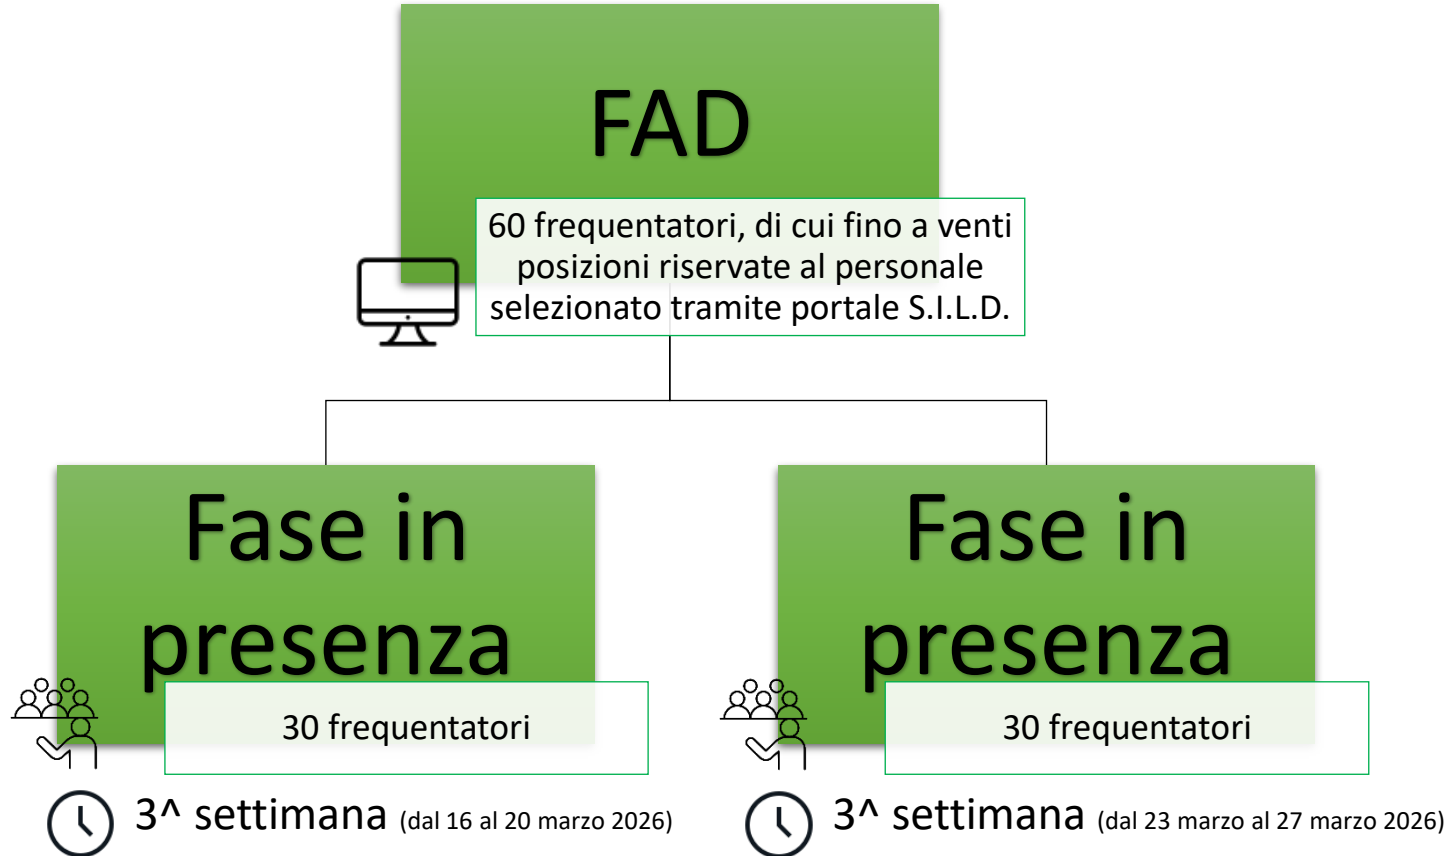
FAD

60 frequentatori, di cui fino a venti posizioni riservate al personale selezionato tramite portale S.I.L.D.

Fase in presenza

30 frequentatori

3^ settimana (dal 16 al 20 marzo 2026)

Fase in presenza

30 frequentatori

3^ settimana (dal 23 marzo al 27 marzo 2026)